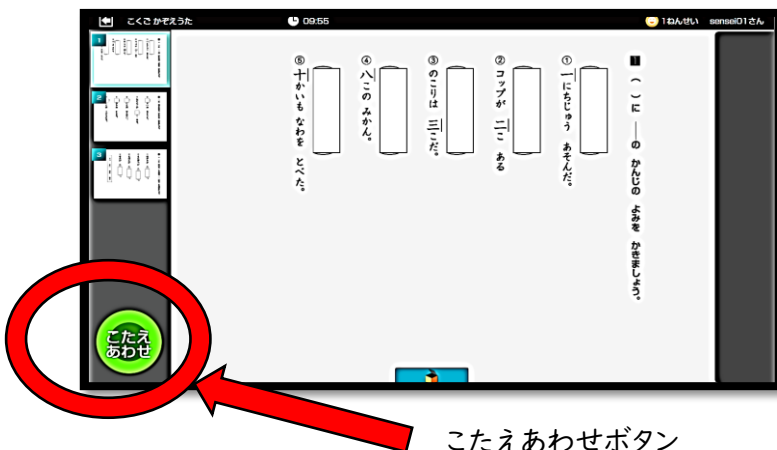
こくご かぞえうた
09:55
1ねんせい sensei01さん

1 （ ）に ― の かんじの よみを かきましょう。

① 一にちじゅう あそんだ。
② コップが 二こ ある。
③ のこりは 三こだ。
④ 八この みかん。
⑤ 十かいも なわを とべた。

1
2
3

こたえあわせ

こたえあわせボタン